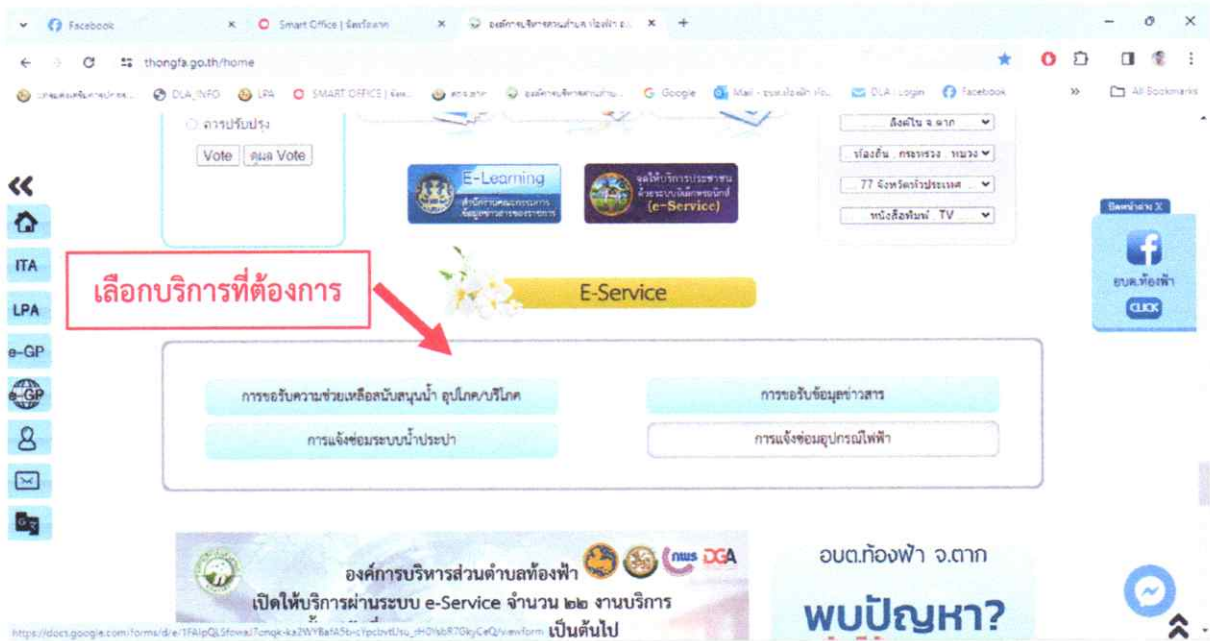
Facebook × Smart Office | จังหวัดตาก × องค์การบริหารส่วนตำบลท้องฟ้า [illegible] × +

thongfa.go.th/home

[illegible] DLA_INFO LPA SMART OFFICE | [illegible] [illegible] องค์การบริหารส่วนตำบล... Google Mail - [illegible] DLA - Login Facebook » All Bookmarks

การปรับปรุง

Vote ดูผล Vote

E-Learning

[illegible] (e-Service)

ลิงค์ใน จ.ตาก

ท้องถิ่น กระทรวง หน่วย

77 จังหวัดประเทศ

หนังสือพิมพ์ TV

ITA

LPA

e-GP

เลือกบริการที่ต้องการ

E-Service

การขอรับความช่วยเหลือสนับสนุนน้ำ อุปโภค/บริโภค

การขอรับข้อมูลข่าวสาร

การแจ้งซ่อมระบบน้ำประปา

การแจ้งซ่อมอุปกรณ์ไฟฟ้า

อบต.ท้องฟ้า

CLICK

องค์การบริหารส่วนตำบลท้องฟ้า

เปิดให้บริการผ่านระบบ e-Service จำนวน ๒๒ งานบริการ

https://docs.google.com/forms/d/e/1FAIpQLSfowaJ7cmqk-ka2WYBafA5tc-cYpcbvtUsu_tH0YsbR7GkyCeQ/viewform เป็นต้นไป

อบต.ท้องฟ้า จ.ตาก

พบปัญหา?